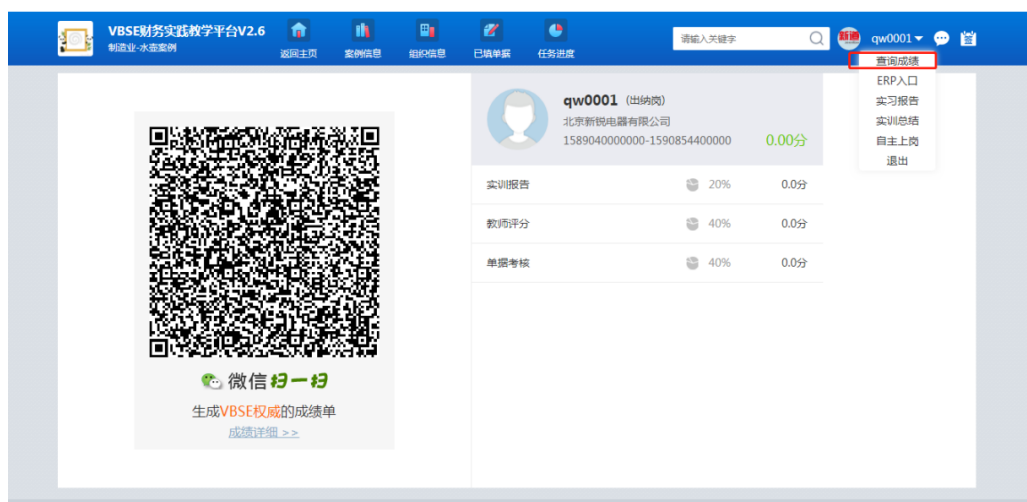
VBSE财务实践教学平台V2.6
制造业-水壶案例

返回主页 案例信息 组织信息 已填单据 任务进度

请输入关键字

新道 qw0001

查询成绩
ERP入口
实习报告
实训总结
自主上岗
退出

微信扫一扫
生成VBSE权威的成绩单
成绩详细 >>

qw0001 (出纳岗)
北京新锐电器有限公司
1589040000000-1590854400000
0.00分

| 实训报告 | 20% | 0.0分 |
|---|---|---|
| 教师评分 | 40% | 0.0分 |
| 单据考核 | 40% | 0.0分 |